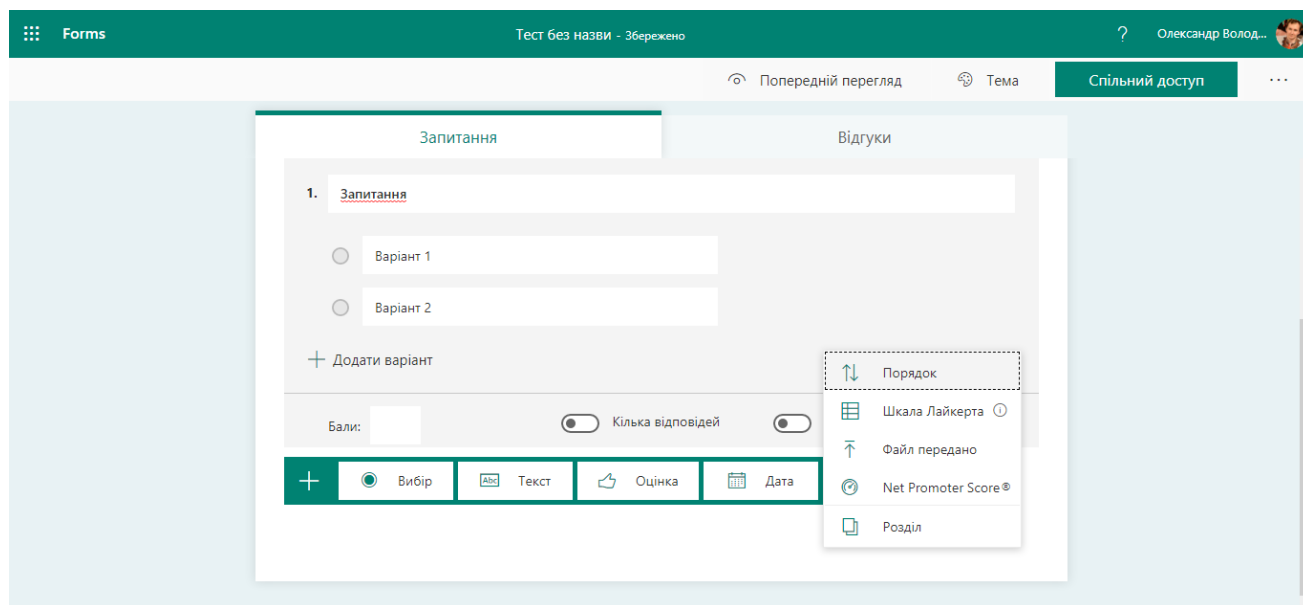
Forms

Тест без назви - Збережено

?

Олександр Волод...

Попередній перегляд

Тема

Спільний доступ

...

Запитання

Відгуки

1. Запитання

Варіант 1

Варіант 2

Додати варіант

Бали:

Кілька відповідей

Порядок

Шкала Лайкерта

Файл передано

Net Promoter Score®

Розділ

Вибір

Abc Текст

Оцінка

Дата